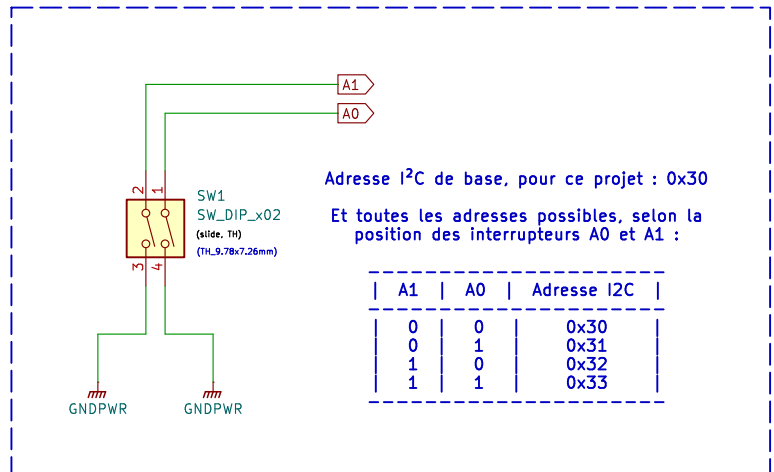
A1
A0
2 1
SW1
SW_DIP_x02
(slide, TH)
(TH_9.78x7.26mm)
3 4
GNDPWR
GNDPWR

Adresse I$^2$C de base, pour ce projet : 0x30

Et toutes les adresses possibles, selon la position des interrupteurs A0 et A1 :

| A1 | A0 | Adresse I2C |
|---|---|---|
| 0 | 0 | 0x30 |
| 0 | 1 | 0x31 |
| 1 | 0 | 0x32 |
| 1 | 1 | 0x33 |